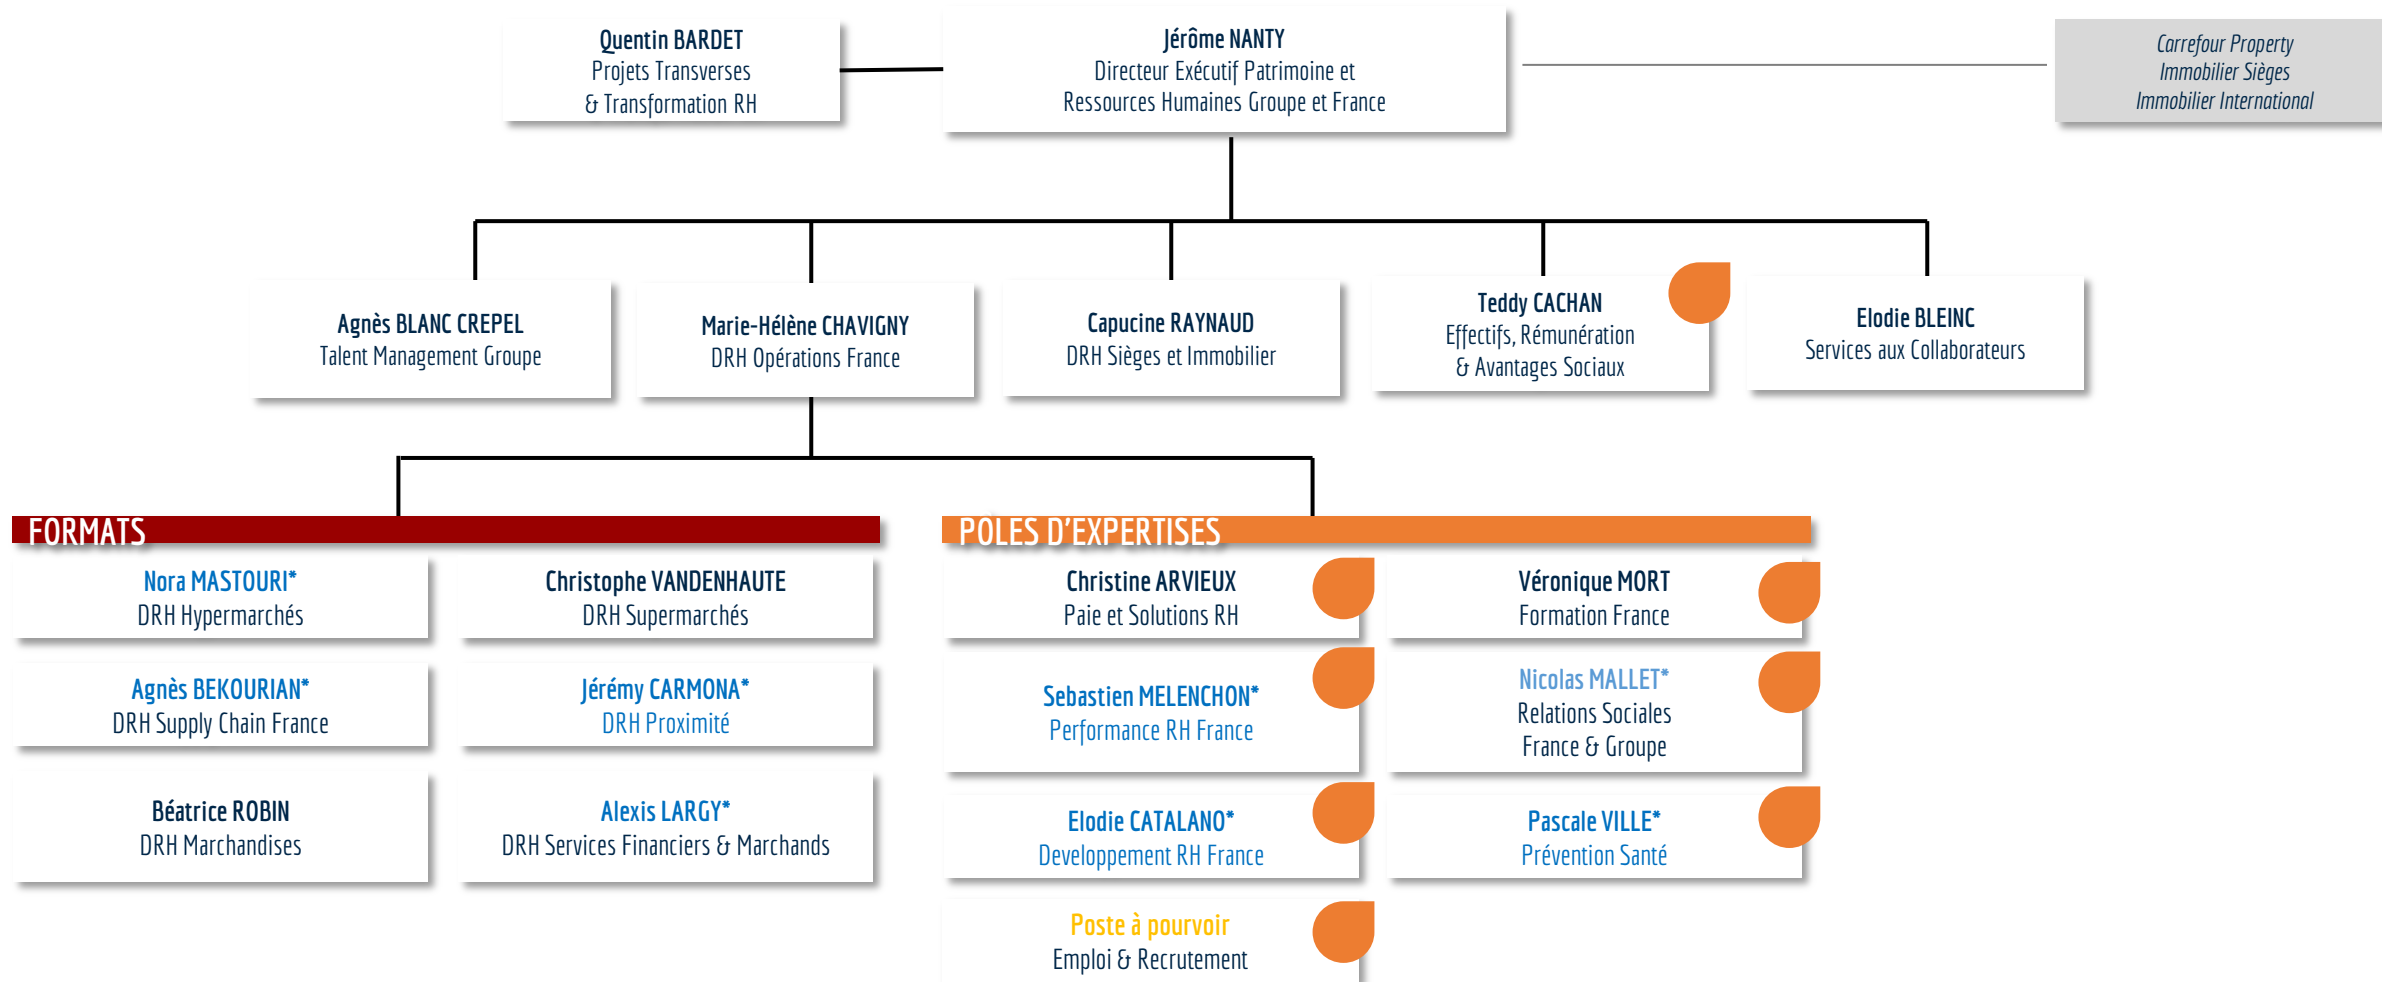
Quentin BARDET
Projets Transverses
& Transformation RH

Jérôme NANTY
Directeur Exécutif Patrimoine et
Ressources Humaines Groupe et France

Carrefour Property
Immobilier Sièges
Immobilier International

Agnès BLANC CREPEL
Talent Management Groupe

Marie-Hélène CHAVIGNY
DRH Opérations France

Capucine RAYNAUD
DRH Sièges et Immobilier

Teddy CACHAN
Effectifs, Rémunération
& Avantages Sociaux

Elodie BLEINC
Services aux Collaborateurs

FORMATS

Nora MASTOURI*
DRH Hypermarchés

Christophe VANDENHAUTE
DRH Supermarchés

Agnès BEKOURIAN*
DRH Supply Chain France

Jérémy CARMONA*
DRH Proximité

Béatrice ROBIN
DRH Marchandises

Alexis LARGY*
DRH Services Financiers & Marchands

POLES D'EXPERTISES

Christine ARVIEUX
Paie et Solutions RH

Véronique MORT
Formation France

Sebastien MELENCHON*
Performance RH France

Nicolas MALLET*
Relations Sociales
France & Groupe

Elodie CATALANO*
Developpement RH France

Pascale VILLE*
Prévention Santé

Poste à pourvoir
Emploi & Recrutement